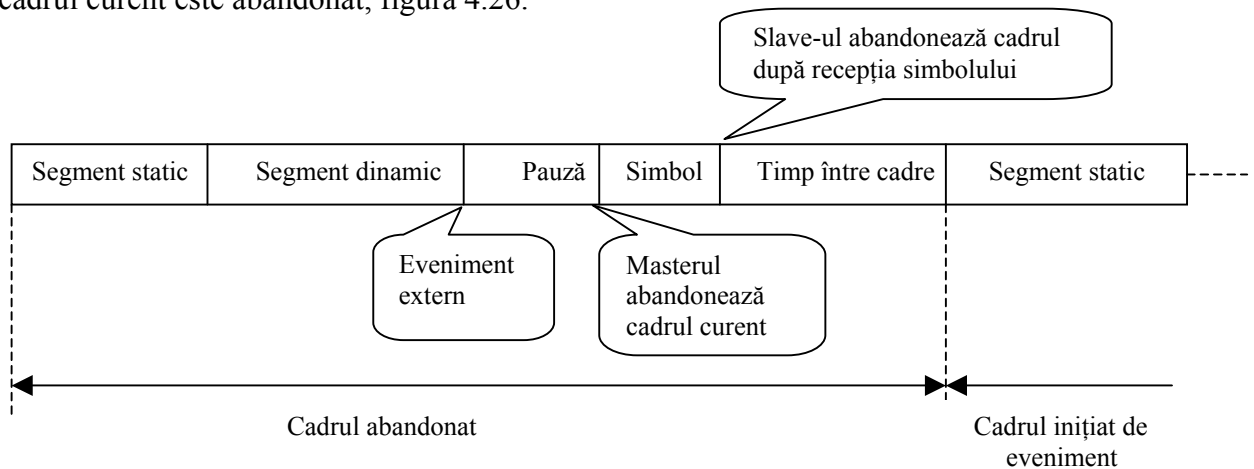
cadrul curent este abandonat, figura 4.26.

Slave-ul abandonează cadrul după recepția simbolului

| Segment static | Segment dinamic | Pauză | Simbol | Timp între cadre | Segment static |
|---|---|---|---|---|---|

Eveniment extern

Masterul abandonează cadrul curent

Cadrul abandonat

Cadrul inițiat de eveniment